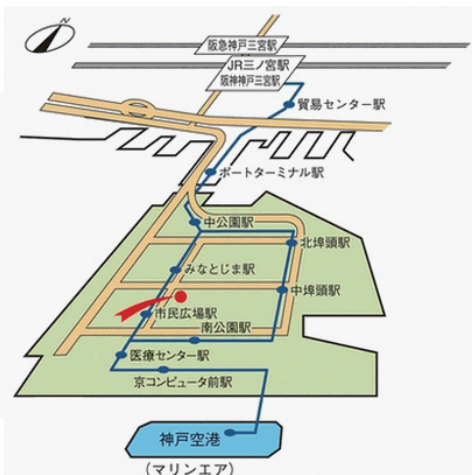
N

阪急神戸三宮駅

JR三ノ宮駅

阪神神戸三宮駅

貿易センター駅

ポートターミナル駅

中公園駅

北埠頭駅

みなとじま駅

中埠頭駅

市民広場駅

南公園駅

医療センター駅

京コンピュータ前駅

神戸空港

（マリンエア）